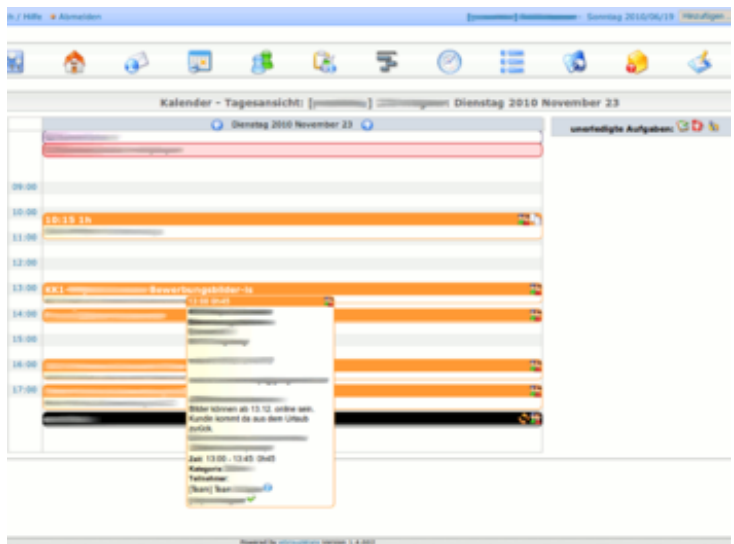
h / Hilfe Abmelden

Sonntag 2010/06/19 Hinzufügen

Kalender - Tagesansicht: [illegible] Dienstag 2010 November 23

Dienstag 2010 November 23

unerledigte Aufgaben:

09:00
10:00
10:15 1h
11:00
12:00
13:00
KK1 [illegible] Bewerbungsbilder-Is
13:00 0h45
14:00
15:00
16:00
17:00

Bilder können ab 13.12. online sein. Kunde kommt da aus dem Urlaub zurück.

Zeit: 13:00 - 13:45 0h45
Kategorie:
Teilnehmer:
[Team] Team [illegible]

Powered by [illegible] Version 1.4.003